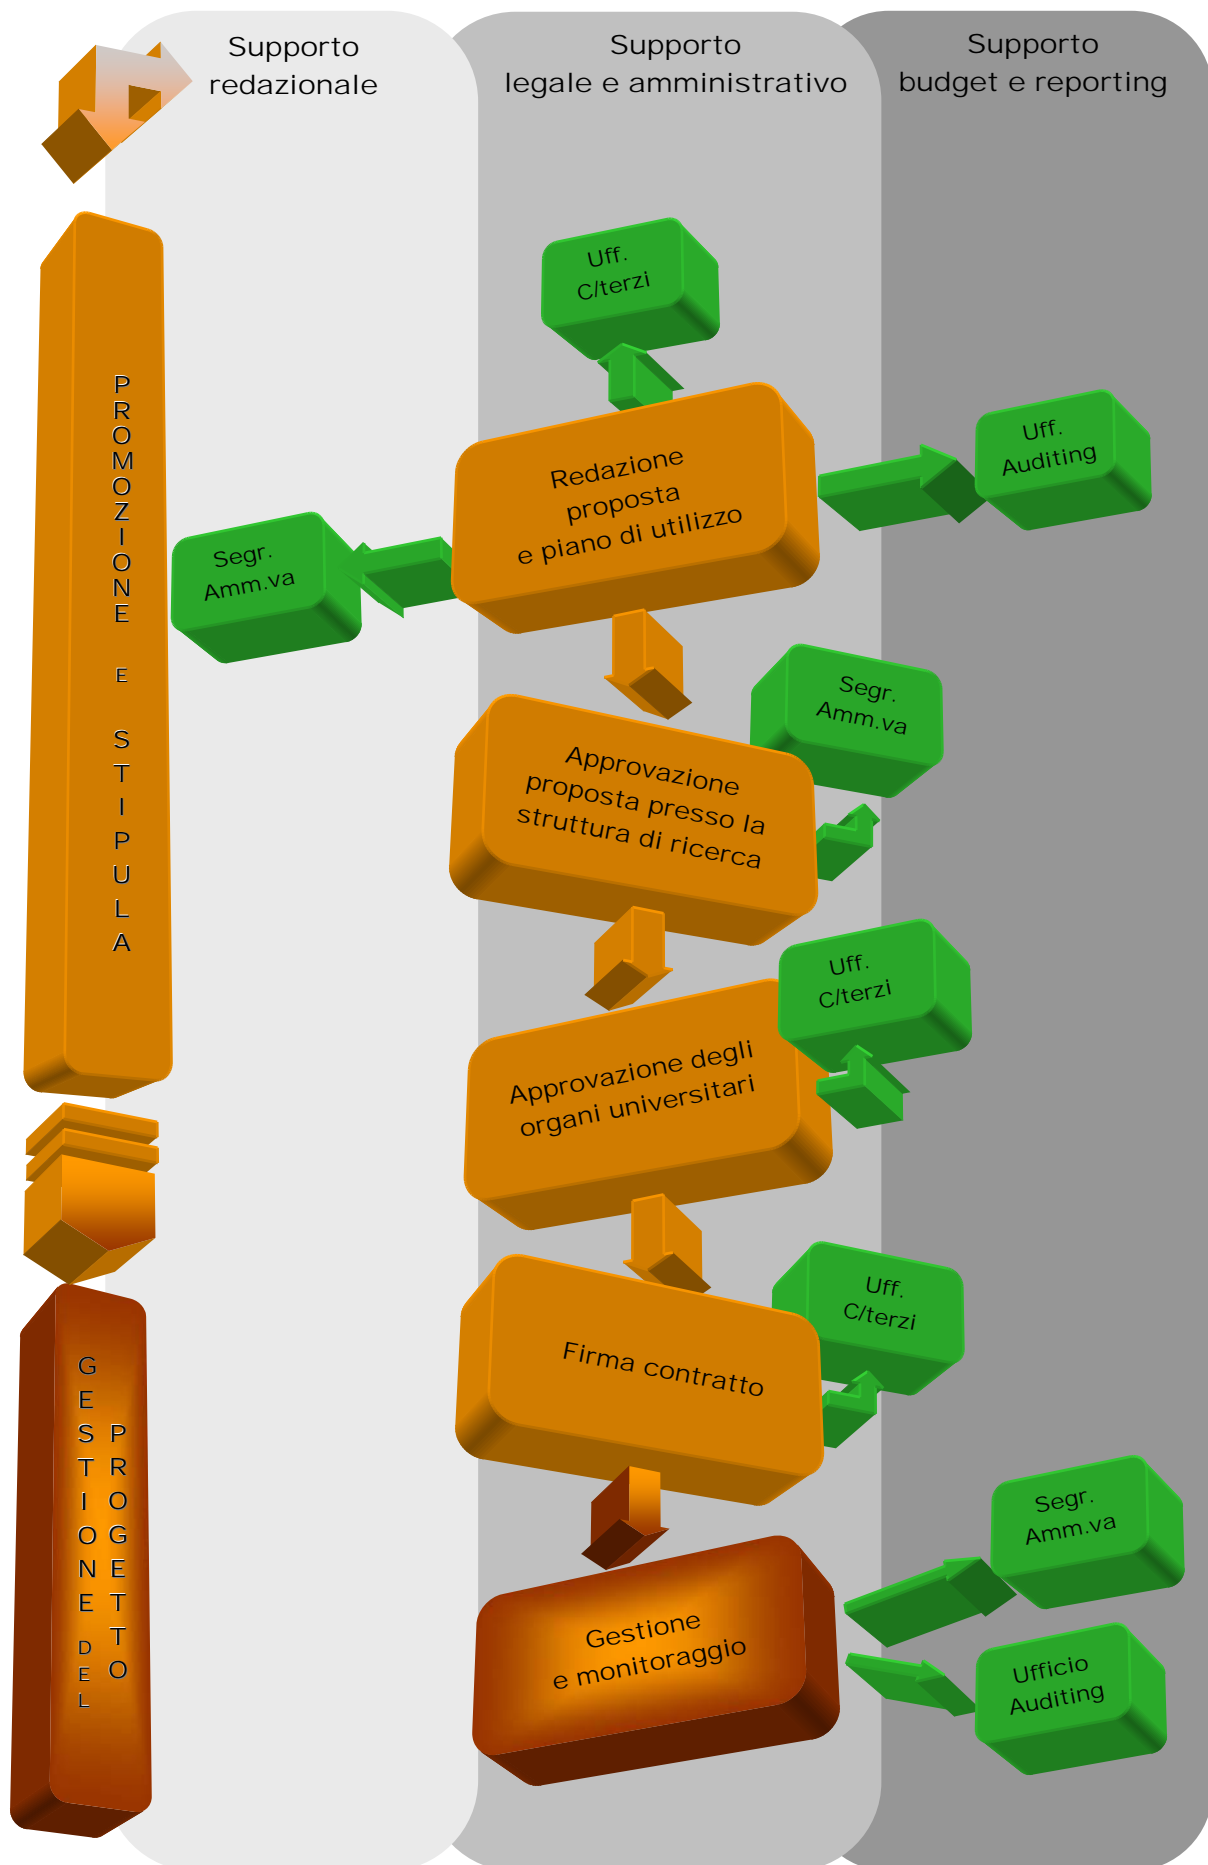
Supporto redazionale

Supporto legale e amministrativo

Supporto budget e reporting

PROMOZIONE E STIPULA

Uff. C/terzi

Redazione proposta e piano di utilizzo

Uff. Auditing

Segr. Amm.va

Segr. Amm.va

Approvazione proposta presso la struttura di ricerca

Uff. C/terzi

Approvazione degli organi universitari

Uff. C/terzi

Firma contratto

GESTIONE DEL PROGETTO

Segr. Amm.va

Gestione e monitoraggio

Ufficio Auditing